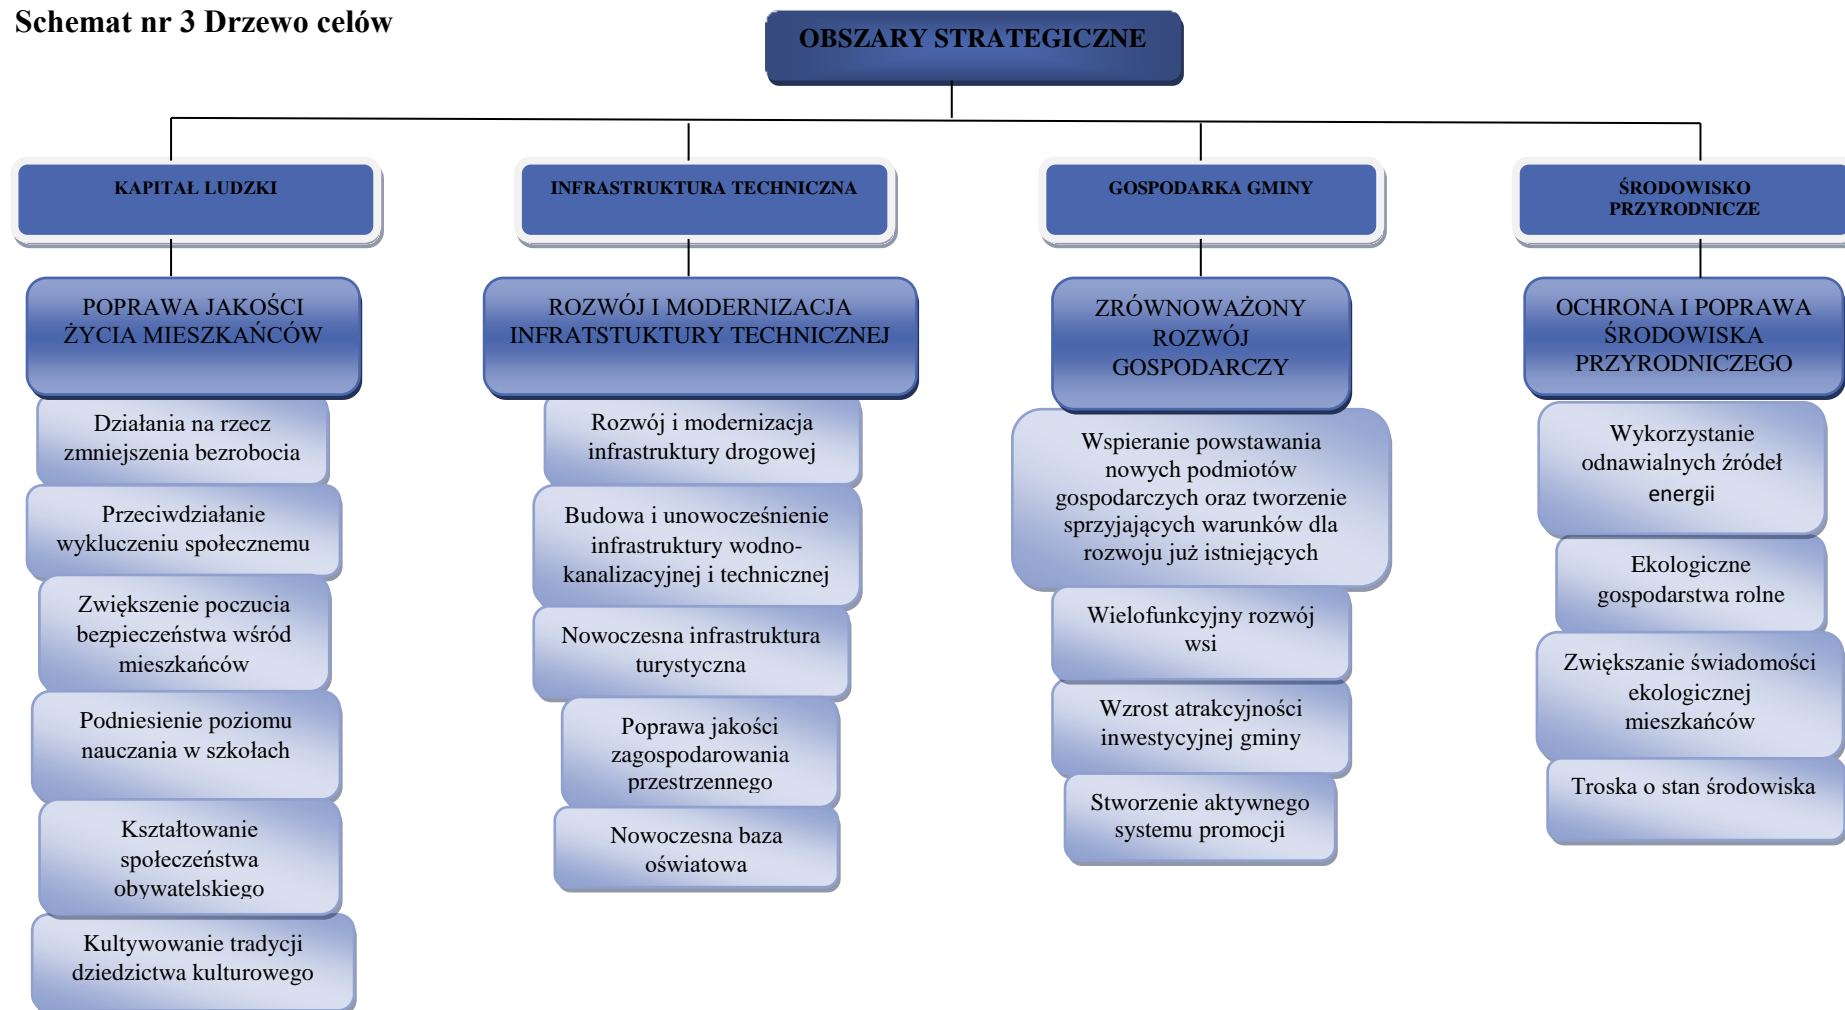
Schemat nr 3 Drzewo celów

OBSZARY STRATEGICZNE

KAPITAŁ LUDZKI

POPRAWA JAKOŚCI ŻYCIA MIESZKAŃCÓW

Działania na rzecz zmniejszenia bezrobocia

Przeciwdziałanie wykluczeniu społecznemu

Zwiększenie poczucia bezpieczeństwa wśród mieszkańców

Podniesienie poziomu nauczania w szkołach

Kształtowanie społeczeństwa obywatelskiego

Kultywowanie tradycji dziedzictwa kulturowego

INFRASTRUKTURA TECHNICZNA

ROZWÓJ I MODERNIZACJA INFRATSTUKTURY TECHNICZNEJ

Rozwój i modernizacja infrastruktury drogowej

Budowa i unowocześnienie infrastruktury wodno-kanalizacyjnej i technicznej

Nowoczesna infrastruktura turystyczna

Poprawa jakości zagospodarowania przestrzennego

Nowoczesna baza oświatowa

GOSPODARKA GMINY

ZRÓWNOWAŻONY ROZWÓJ GOSPODARCZY

Wspieranie powstawania nowych podmiotów gospodarczych oraz tworzenie sprzyjających warunków dla rozwoju już istniejących

Wielofunkcyjny rozwój wsi

Wzrost atrakcyjności inwestycyjnej gminy

Stworzenie aktywnego systemu promocji

ŚRODOWISKO PRZYRODNICZE

OCHRONA I POPRAWA ŚRODOWISKA PRZYRODNICZEGO

Wykorzystanie odnawialnych źródeł energii

Ekologiczne gospodarstwa rolne

Zwiększanie świadomości ekologicznej mieszkańców

Troska o stan środowiska